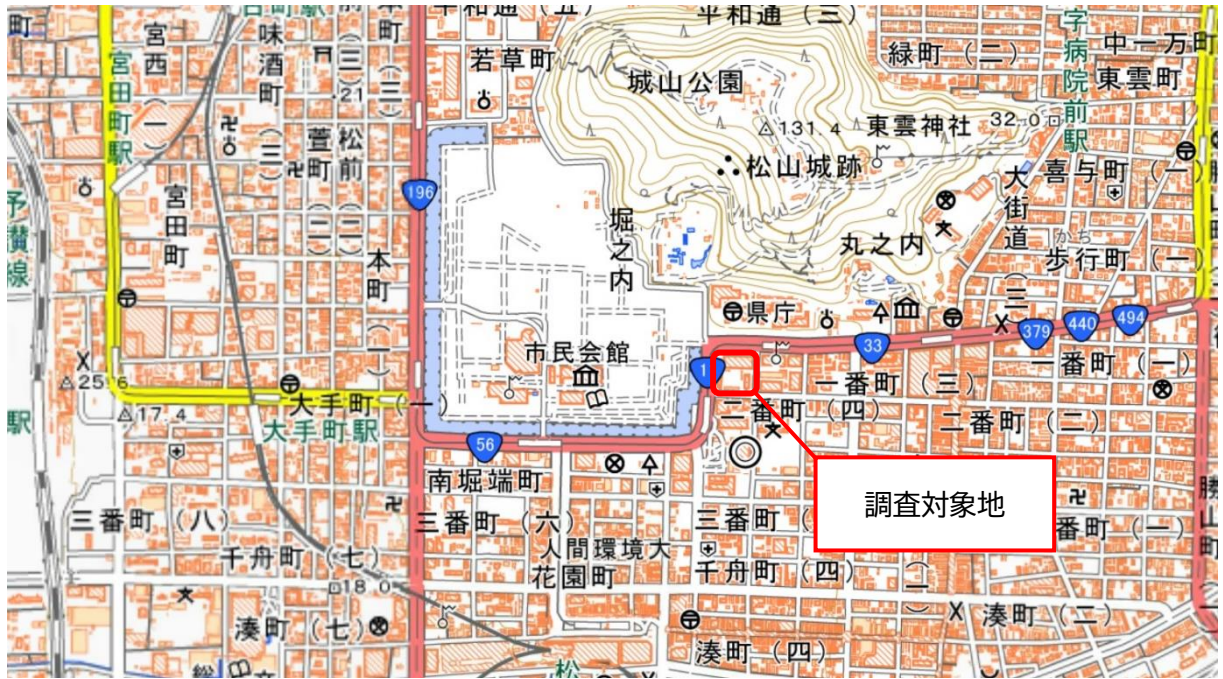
平和通（五）
平和通（三）
若草町
城山公園
緑町（二）
中一万町
東雲町
宮西（一）
味酒町（三）
宮田町駅
字病院前駅
△131.4
東雲神社
32.0
松山城跡
萱町（三）
松前町（三）
196
大街道
喜与町（一）
宮田町
堀之内
丸之内
かち
歩行町（一）
本町（一）
予讃線
県庁
379
440
494
33
市民会館
一番町（一）
一番町（三）
△25.6
1
二番町（四）
二番町（二）
△17.4
大手町（一）
大手町駅
56
調査対象地
南堀端町
三番町（八）
三番町（六）
三番町（
番町（一）
人間環境大
千舟町（七）
花園町
千舟町（四）
□18.0
湊町（七）
湊町（四）
湊町（二）
松
駅